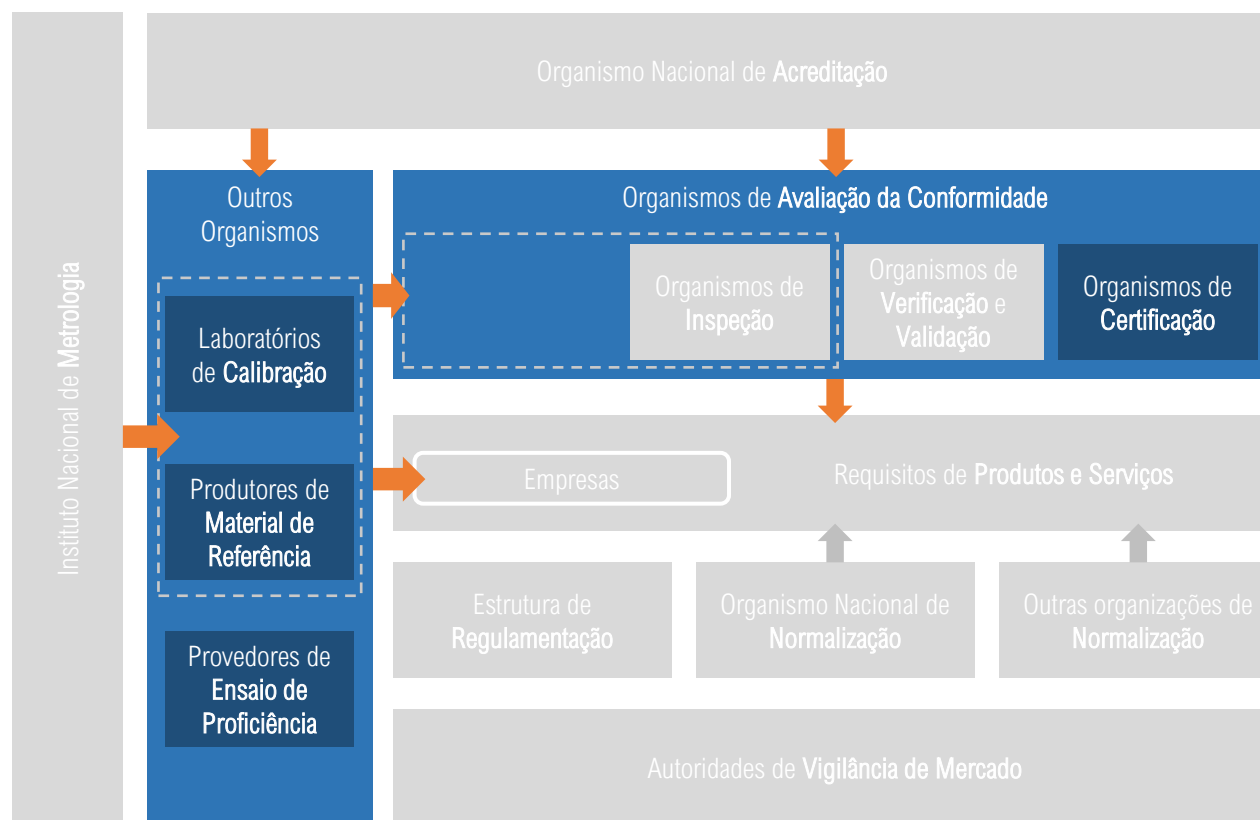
Instituto Nacional de Metrologia

Organismo Nacional de Acreditação

Outros Organismos

Laboratórios de Calibração

Produtores de Material de Referência

Provedores de Ensaio de Proficiência

Organismos de Avaliação da Conformidade

Organismos de Inspeção

Organismos de Verificação e Validação

Organismos de Certificação

Empresas

Requisitos de Produtos e Serviços

Estrutura de Regulamentação

Organismo Nacional de Normalização

Outras organizações de Normalização

Autoridades de Vigilância de Mercado